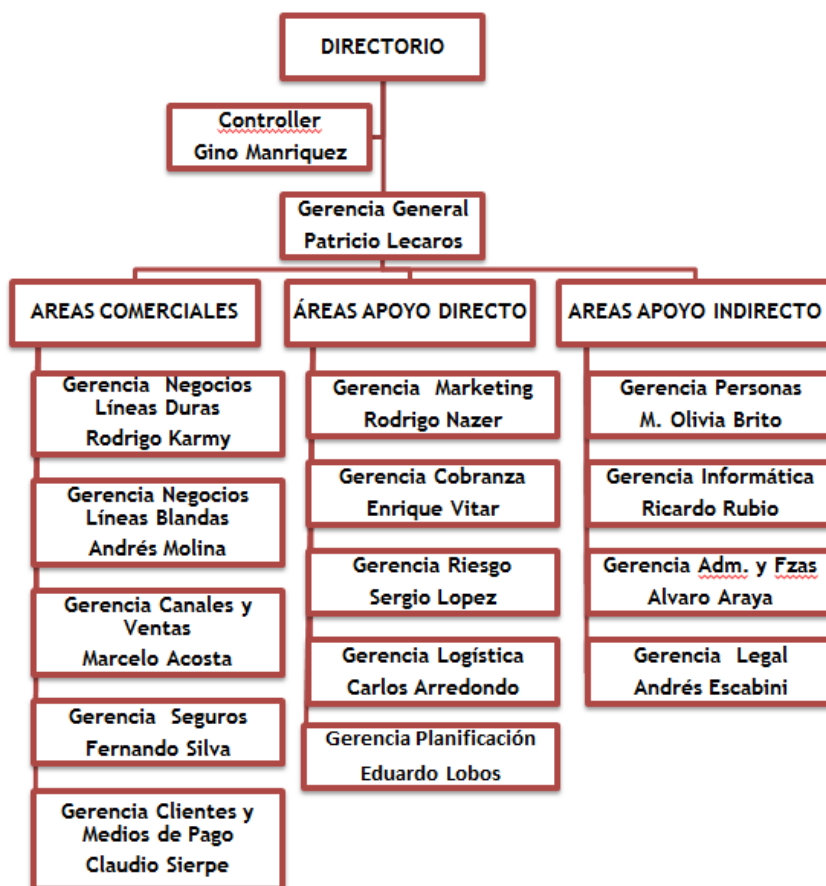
DIRECTORIO

Controller
Gino Manriquez

Gerencia General
Patricio Lecaros

AREAS COMERCIALES

Gerencia Negocios Líneas Duras
Rodrigo Karmy

Gerencia Negocios Líneas Blandas
Andrés Molina

Gerencia Canales y Ventas
Marcelo Acosta

Gerencia Seguros
Fernando Silva

Gerencia Clientes y Medios de Pago
Claudio Sierpe

ÁREAS APOYO DIRECTO

Gerencia Marketing
Rodrigo Nazer

Gerencia Cobranza
Enrique Vitar

Gerencia Riesgo
Sergio Lopez

Gerencia Logística
Carlos Arredondo

Gerencia Planificación
Eduardo Lobos

AREAS APOYO INDIRECTO

Gerencia Personas
M. Olivia Brito

Gerencia Informática
Ricardo Rubio

Gerencia Adm. y Fzas
Alvaro Araya

Gerencia Legal
Andrés Escabini